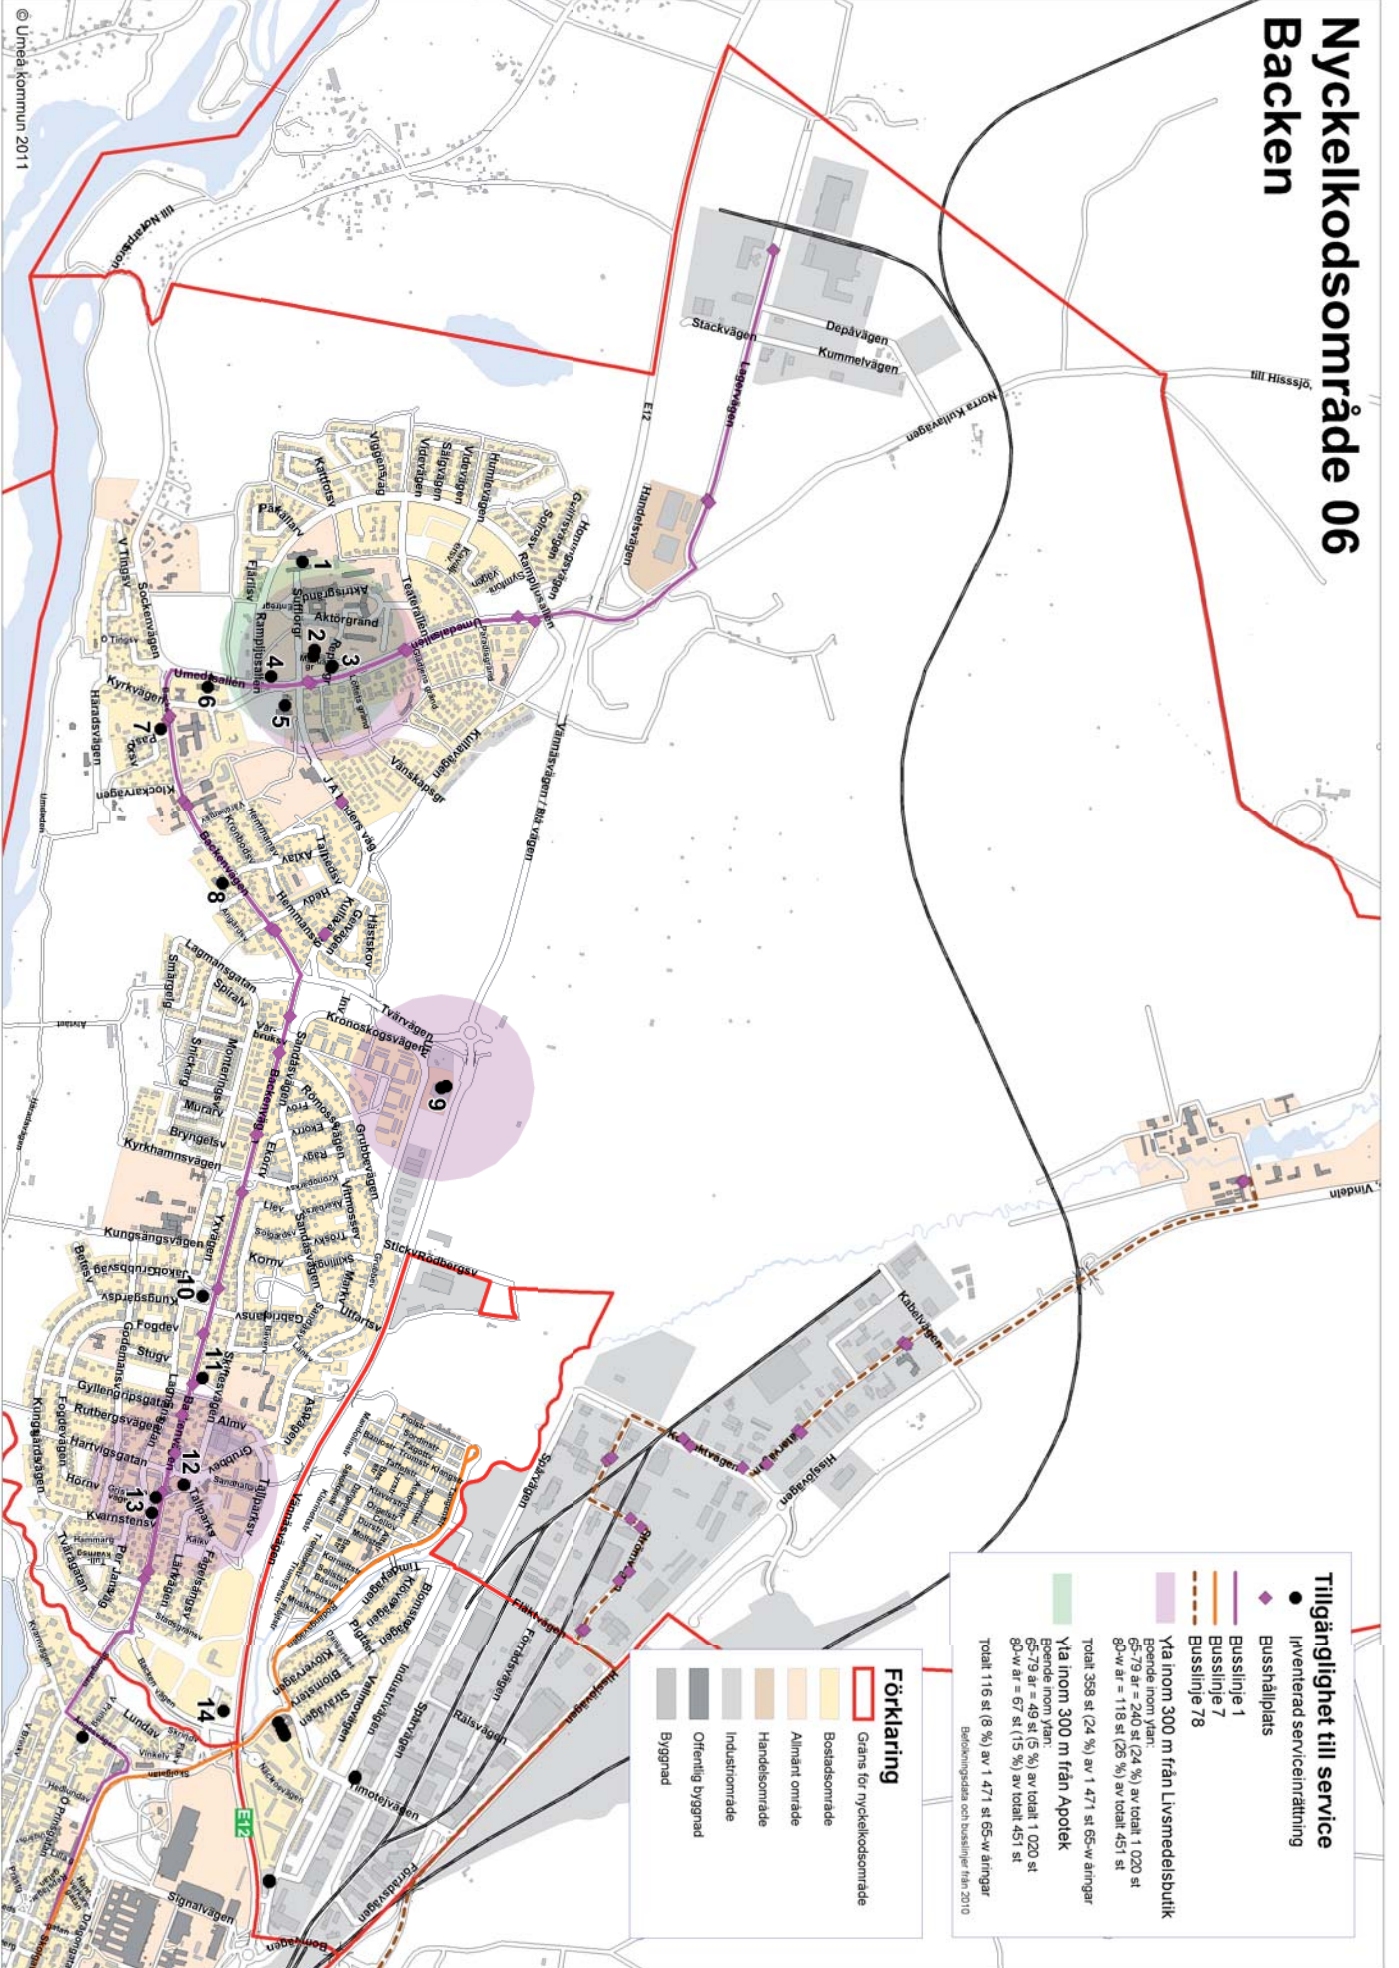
Nyckelkodsområde 06
Backen

Tillgänglighet till service
Inventerad serviceinrättning
Busshållplats
Busslinje 1
Busslinje 7
Busslinje 78
Yta inom 300 m från Livsmedelsbutik
Boende inom ytan:
65-79 år = 240 st (24 %) av totalt 1 020 st
80-w år = 118 st (26 %) av totalt 451 st
Totalt 358 st (24 %) av 1 471 st 65-w åringar
Yta inom 300 m från Apotek
Boende inom ytan:
65-79 år = 49 st (5 %) av totalt 1 020 st
80-w år = 67 st (15 %) av totalt 451 st
Totalt 116 st (8 %) av 1 471 st 65-w åringar
Befolkningsdata och busslinjer från 2010

Förklaring
Gräns för nyckelkodsområde
Bostadsområde
Allmänt område
Handelsområde
Industriområde
Offentlig byggnad
Byggnad

© Umeå kommun 2011

till Hissjö
till Norrbyn
Vindeln
Stackvägen
Depåvägen
Kummelvägen
Norra Kullavägen
Lagervägen
Handelsvägen
E12
Umedalsallén
Aktörgrand
Teatervägen
Vännäsvägen / Blå vägen
Kullavägen
Vänskapsgr
J A Linders väg
Sockenvägen
Kyrkvägen
Haradsvägen
Klockarvägen
Backenvägen
Lagmansgatan
Kronoskogsvägen
Tvärvägen
Grubbevägen
Kungsängsvägen
Stickv
Rödbergsv
Kabelvägen
Hissjövägen
Spårvägen
Fiskvägen
Förrådsvägen
Rälsvägen
Tallparksv
Sandåsvägen
Godemansvägen
Gyllengripsgatan
Rutbergsvägen
Hartvigsgatan
Kvarnstensv
Lärkvägen
Lundav
Signalvägen
Timotejvägen
Industrivägen
Blomstervägen
Klövervägen
Umeälven
1
2
3
4
5
6
7
8
9
10
11
12
13
14